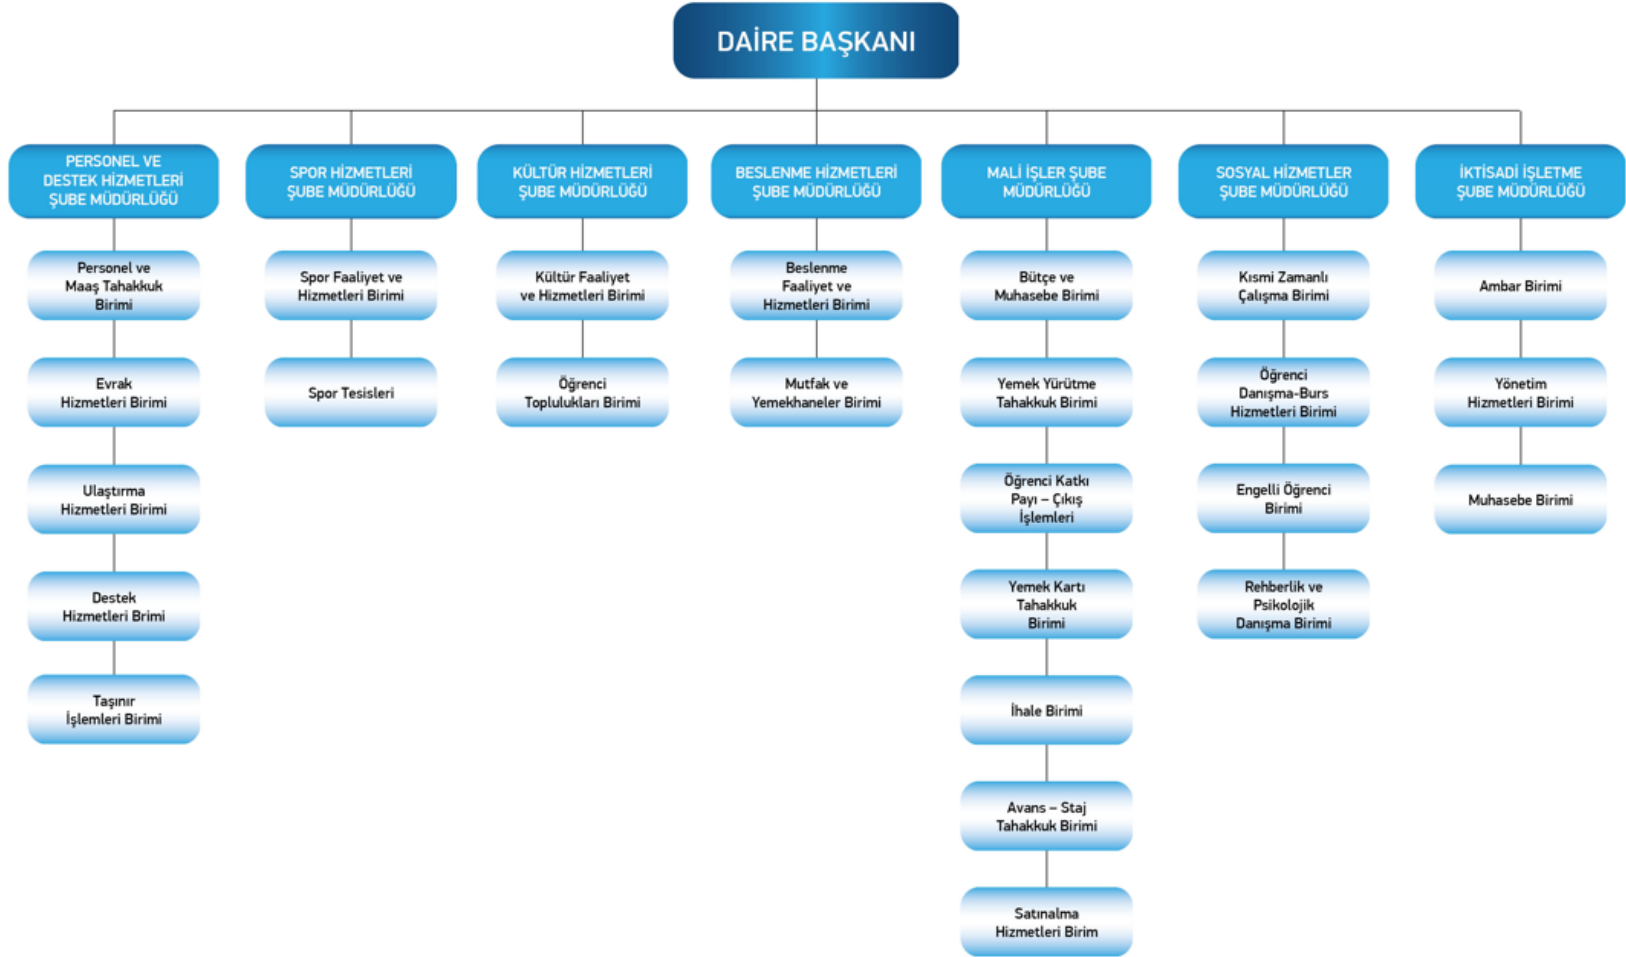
DAİRE BAŞKANI

PERSONEL VE DESTEK HİZMETLERİ ŞUBE MÜDÜRLÜĞÜ

Personel ve Maaş Tahakkuk Birimi

Evrak Hizmetleri Birimi

Ulaştırma Hizmetleri Birimi

Destek Hizmetleri Brimi

Taşınır İşlemleri Birimi

SPOR HİZMETLERİ ŞUBE MÜDÜRLÜĞÜ

Spor Faaliyet ve Hizmetleri Birimi

Spor Tesisleri

KÜLTÜR HİZMETLERİ ŞUBE MÜDÜRLÜĞÜ

Kültür Faaliyet ve Hizmetleri Birimi

Öğrenci Toplulukları Birimi

BESLENME HİZMETLERİ ŞUBE MÜDÜRLÜĞÜ

Beslenme Faaliyet ve Hizmetleri Birimi

Mutfak ve Yemekhaneler Birimi

MALİ İŞLER ŞUBE MÜDÜRLÜĞÜ

Bütçe ve Muhasebe Birimi

Yemek Yürütme Tahakkuk Birimi

Öğrenci Katkı Payı – Çıkış İşlemleri

Yemek Kartı Tahakkuk Birimi

İhale Birimi

Avans – Staj Tahakkuk Birimi

Satınalma Hizmetleri Birim

SOSYAL HİZMETLER ŞUBE MÜDÜRLÜĞÜ

Kısmi Zamanlı Çalışma Birimi

Öğrenci Danışma-Burs Hizmetleri Birimi

Engelli Öğrenci Birimi

Rehberlik ve Psikolojik Danışma Birimi

İKTİSADİ İŞLETME ŞUBE MÜDÜRLÜĞÜ

Ambar Birimi

Yönetim Hizmetleri Birimi

Muhasebe Birimi